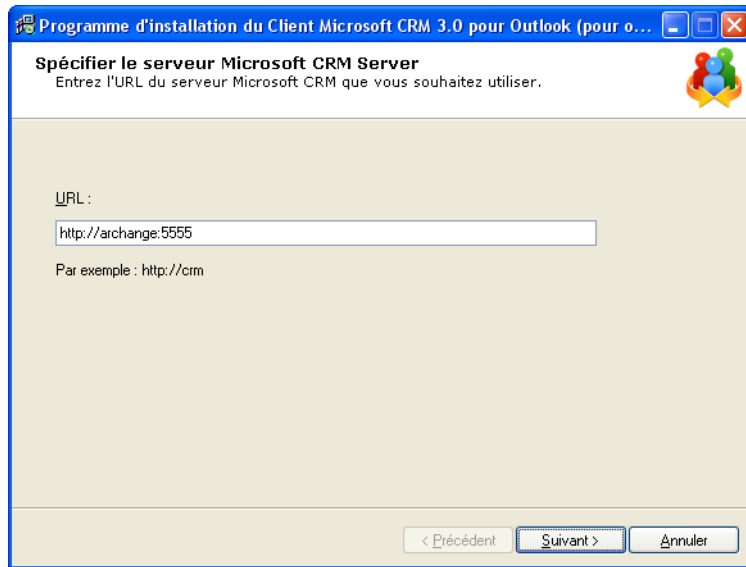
Programme d'installation du Client Microsoft CRM 3.0 pour Outlook (pour o...

Spécifier le serveur Microsoft CRM Server
Entrez l'URL du serveur Microsoft CRM que vous souhaitez utiliser.

URL :

http://archange:5555

Par exemple : http://crm

< Précédent | Suivant > | Annuler